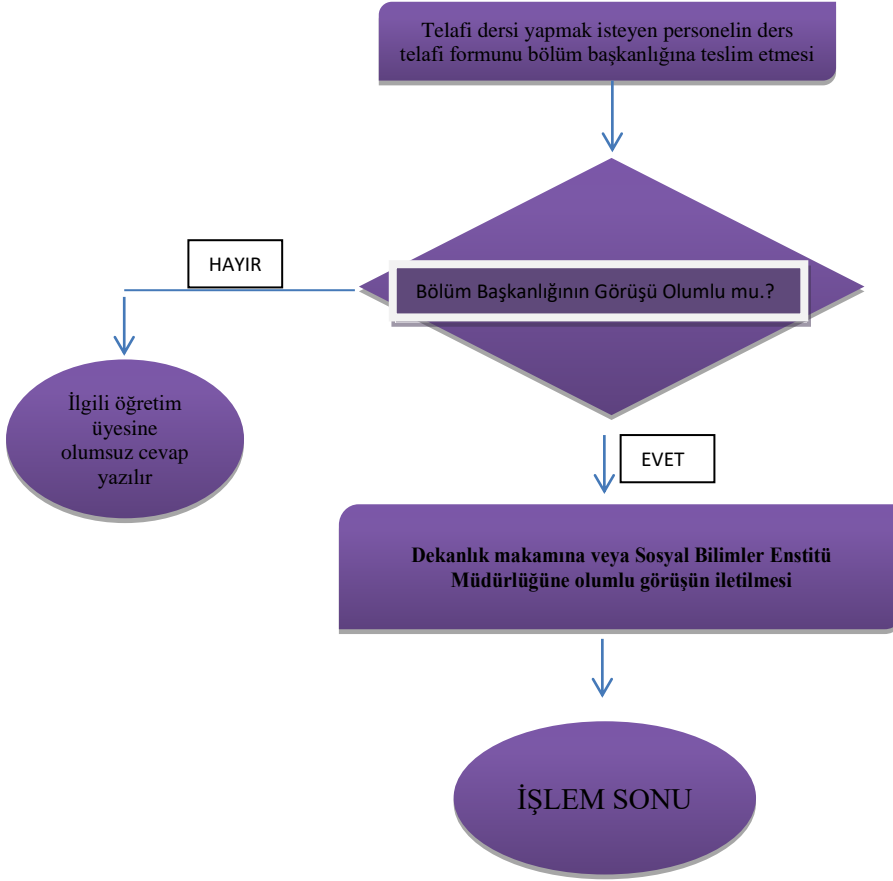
Telafi dersi yapmak isteyen personelin ders telafi formunu bölüm başkanlığına teslim etmesi

HAYIR

Bölüm Başkanlığının Görüşü Olumlu mu.?

İlgili öğretim üyesine olumsuz cevap yazılır

EVET

Dekanlık makamına veya Sosyal Bilimler Enstitü Müdürlüğüne olumlu görüşün iletilmesi

İŞLEM SONU